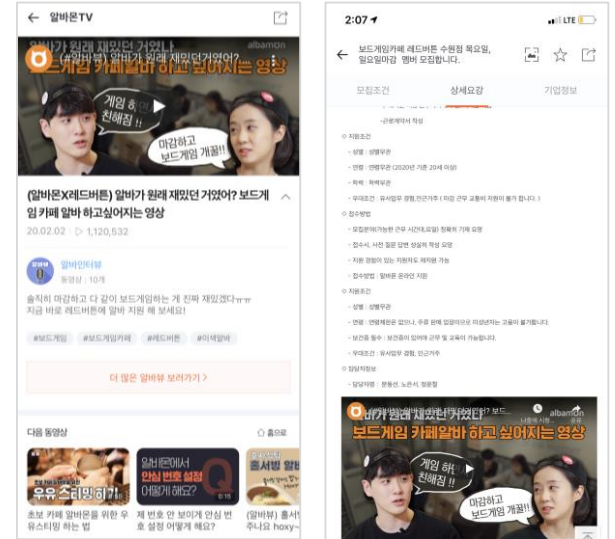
알바몬TV

알바가 원래 재밌던 거였나
(알바몬X레드버튼) 알바가 원래 재밌던거였어?
보드게임 카페알바 하고 싶어지는 영상
albamon
게임 하고 친해짐!!
마감하고 보드게임 개꿀!!

(알바몬X레드버튼) 알바가 원래 재밌던 거였어? 보드게임 카페 알바 하고싶어지는 영상
20.02.02 · ▷ 1,120,532

알바인터뷰
동영상 : 10개

솔직히 마감하고 다 같이 보드게임하는 게 진짜 재밌겠다ㅠㅠ 지금 바로 레드버튼에 알바 지원 해 보세요!

#보드게임 #보드게임카페 #레드버튼 #이색알바

더 많은 알바뷰 보러가기 >

다음 동영상
홈으로

우유 스티밍 하기
초보 카페 알바생을 위한 우유스티밍 하는 법

알바몬에서 안심 번호 설정 어떻게 해요?
제 번호 안 보이게 안심 번호 설정 어떻게 해요?

홀서빙 알바
(알바뷰) 알바 주니요 hoxy~

2:07
LTE
보드게임카페 레드버튼 수원점 목요일, 일요일마감 멤버 모집합니다.
모집조건
상세요강
기업정보
-근로계약서 작성
◇ 지원조건
- 성별 : 성별무관
- 연령 : 연령무관 (2020년 기준 20세 이상)
- 학력 : 학력무관
- 우대조건 : 유사업무 경험,인근거주 (자차 근무 교통비 지원이 불가 합니다.)
◇ 접수방법
- 모집분야(가능한 근무 시간(요일) 정확히 기재 요망
- 접수시, 사전 질문 답변 성실히 작성 요망
- 지원 경험이 있는 지원자도 재지원 가능
- 접수방법 : 알바몬 온라인 지원
◇ 지원조건
- 성별 : 성별무관
- 연령 : 연령제한은 없으나, 주중 밤에 업무이므로 미성년자는 고용이 불가합니다.
- 보건증 필수 : 보건증이 없어도 근무 및 교육이 가능합니다.
- 우대조건 : 유사업무 경험, 인근거주
◇ 담당자정보
- 담당자명 : 문동신, 노은서, 정은정

알바가 원래 재밌던 거였나
(알바몬X레드버튼) 알바가 원래 재밌던거였어?
나중에 보기
공유
보드게임 카페알바 하고 싶어지는 영상
albamon
게임 하고 친해짐!!
마감하고 보드게임 개꿀!!